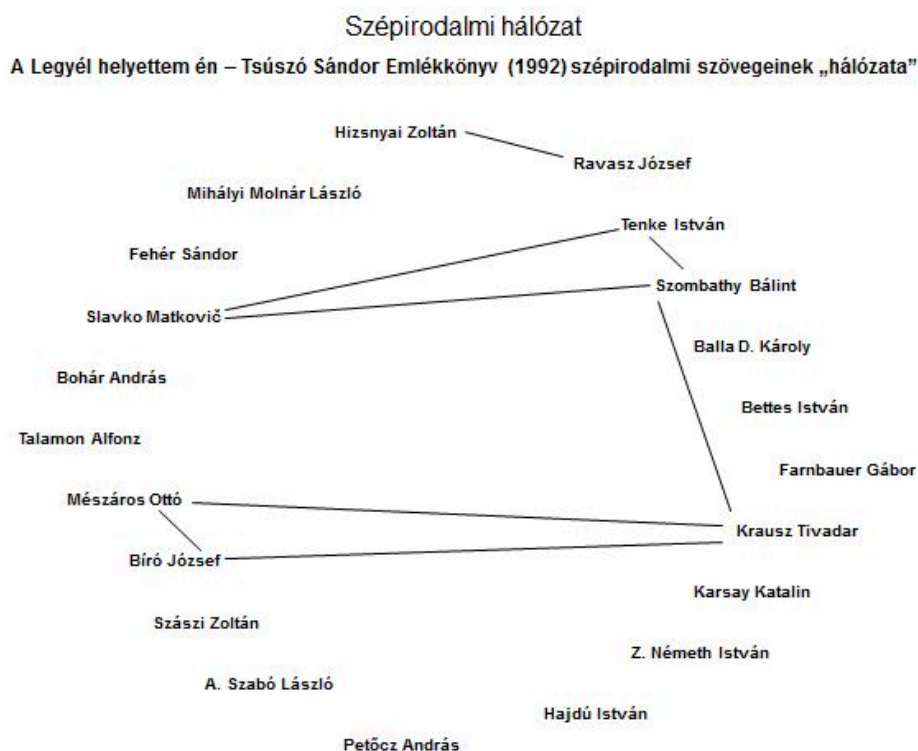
Szépirodalmi hálózat

A Legyél helyettem én – Tsúszó Sándor Emlékkönyv (1992) szépirodalmi szövegeinek „hálózata"

Hizsnyai Zoltán

Ravasz József

Mihályi Molnár László

Tenke István

Fehér Sándor

Szombathy Bálint

Slavko Matkovič

Balla D. Károly

Bohár András

Bettes István

Talamon Alfonz

Farnbauer Gábor

Mészáros Ottó

Krausz Tivadar

Bíró József

Karsay Katalin

Szászi Zoltán

Z. Németh István

A. Szabó László

Hajdú István

Petőcz András